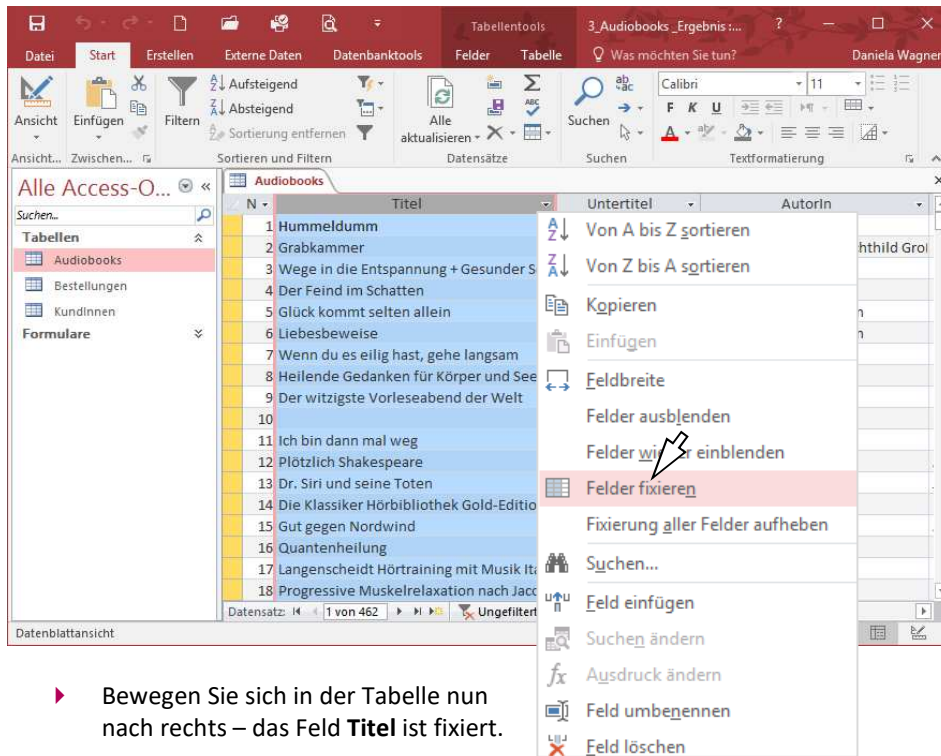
Tabellentools 3_Audiobooks _Ergebnis :... ? Daniela Wagner

Datei Start Erstellen Externe Daten Datenbanktools Felder Tabelle Was möchten Sie tun?

Ansicht Einfügen Filtern Aufsteigend Absteigend Sortierung entfernen Alle aktualisieren Suchen Calibri 11 F K U

Ansicht... Zwischen... Sortieren und Filtern Datensätze Suchen Textformatierung

Alle Access-O...

Suchen...

Tabellen

Audiobooks

Bestellungen

KundInnen

Formulare

Audiobooks

| N | Titel | Untertitel | AutorIn |
|---|---|---|---|
| 1 | Hummeldumm | | |
| 2 | Grabkammer | | hthild Gro |
| 3 | Wege in die Entspannung + Gesunder S | | |
| 4 | Der Feind im Schatten | | |
| 5 | Glück kommt selten allein | | n |
| 6 | Liebesbeweise | | n |
| 7 | Wenn du es eilig hast, gehe langsam | | |
| 8 | Heilende Gedanken für Körper und See | | |
| 9 | Der witzigste Vorleseabend der Welt | | |
| 10 | | | |
| 11 | Ich bin dann mal weg | | |
| 12 | Plötzlich Shakespeare | | |
| 13 | Dr. Siri und seine Toten | | |
| 14 | Die Klassiker Hörbibliothek Gold-Editio | | |
| 15 | Gut gegen Nordwind | | |
| 16 | Quantenheilung | | |
| 17 | Langenscheidt Hörtraining mit Musik It | | |
| 18 | Progressive Muskelrelaxation nach Jacc | | |

Datensatz: 1 von 462 Ungefiltert

Datenblattansicht

Von A bis Z sortieren
Von Z bis A sortieren
Kopieren
Einfügen
Feldbreite
Felder ausblenden
Felder wi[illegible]r einblenden
Felder fixieren
Fixierung aller Felder aufheben
Suchen...
Feld einfügen
Suchen ändern
Ausdruck ändern
Feld umbenennen
Feld löschen

Bewegen Sie sich in der Tabelle nun nach rechts – das Feld **Titel** ist fixiert.